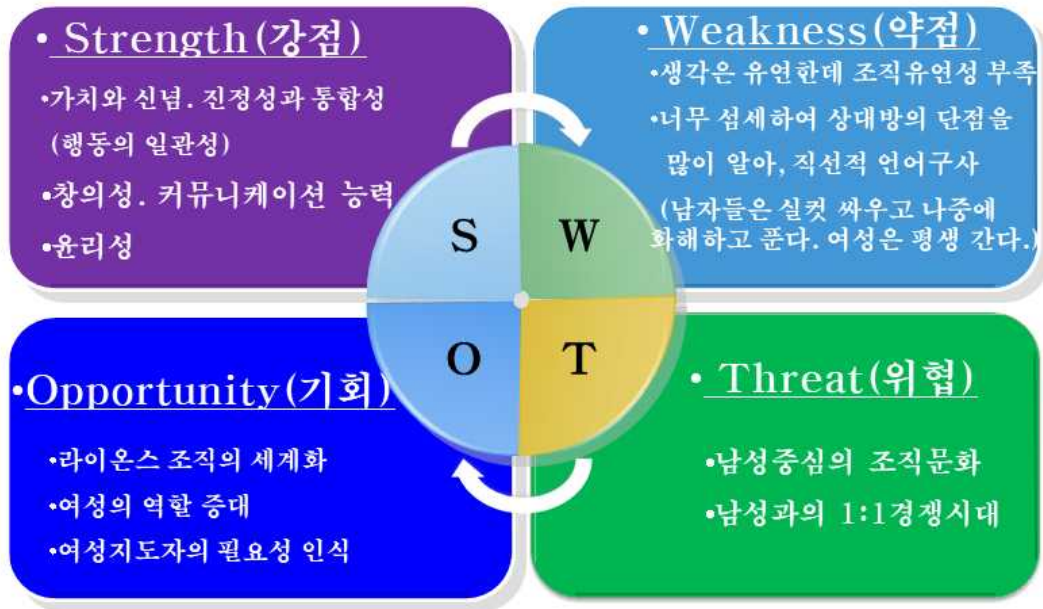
• Strength(강점)

•가치와 신념. 진정성과 통합성 (행동의 일관성)

•창의성. 커뮤니케이션 능력

•윤리성

• Weakness(약점)

•생각은 유연한데 조직유연성 부족

•너무 섬세하여 상대방의 단점을 많이 알아, 직선적 언어구사

(남자들은 실컷 싸우고 나중에 화해하고 푼다. 여성은 평생 간다.)

S

W

O

T

•Opportunity(기회)

•라이온스 조직의 세계화

•여성의 역할 증대

•여성지도자의 필요성 인식

• Threat(위협)

•남성중심의 조직문화

•남성과의 1:1경쟁시대